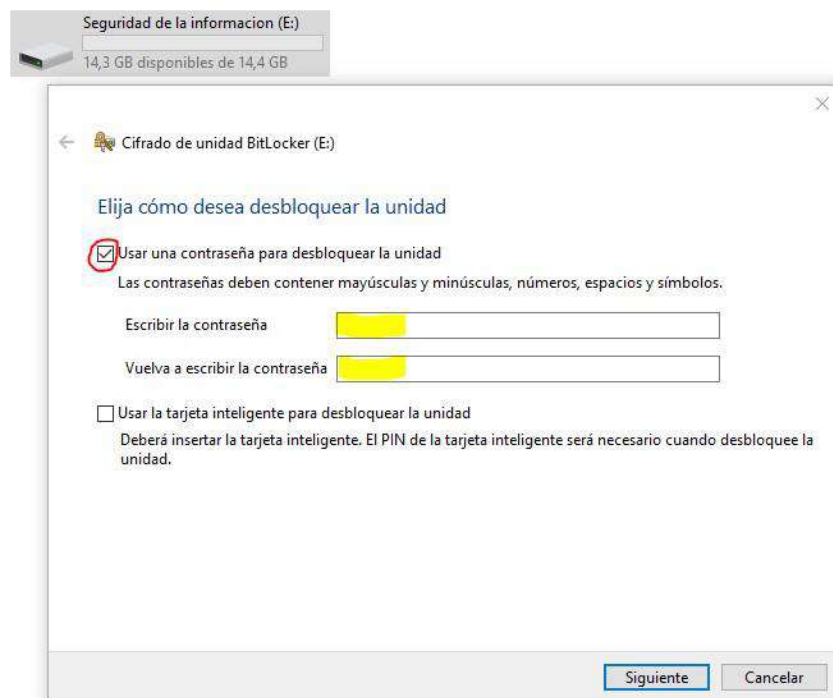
Seguridad de la informacion (E:)

14,3 GB disponibles de 14,4 GB

Cifrado de unidad BitLocker (E:)

Elija cómo desea desbloquear la unidad

Usar una contraseña para desbloquear la unidad

Las contraseñas deben contener mayúsculas y minúsculas, números, espacios y símbolos.

Escribir la contraseña

Vuelva a escribir la contraseña

Usar la tarjeta inteligente para desbloquear la unidad

Deberá insertar la tarjeta inteligente. El PIN de la tarjeta inteligente será necesario cuando desbloquee la unidad.

Siguiente

Cancelar